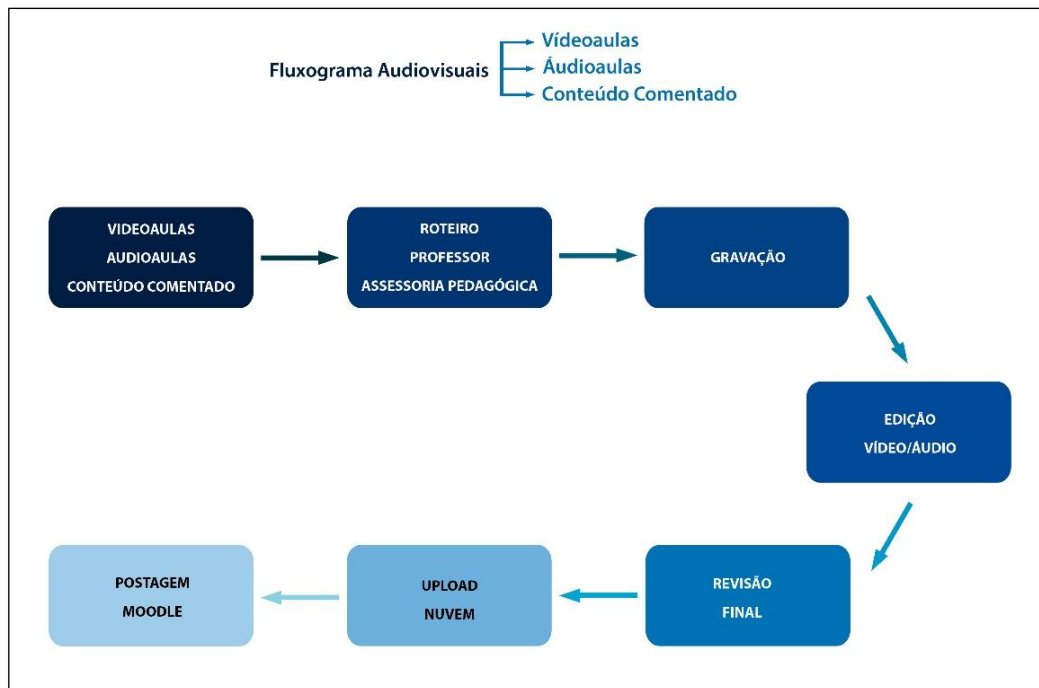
Fluxograma Audiovisuais

Vídeoaulas
Áudioaulas
Conteúdo Comentado

VIDEOAULAS
AUDIOAULAS
CONTEÚDO COMENTADO

ROTEIRO
PROFESSOR
ASSESSORIA PEDAGÓGICA

GRAVAÇÃO

EDIÇÃO
VÍDEO/ÁUDIO

REVISÃO
FINAL

UPLOAD
NUVEM

POSTAGEM
MOODLE